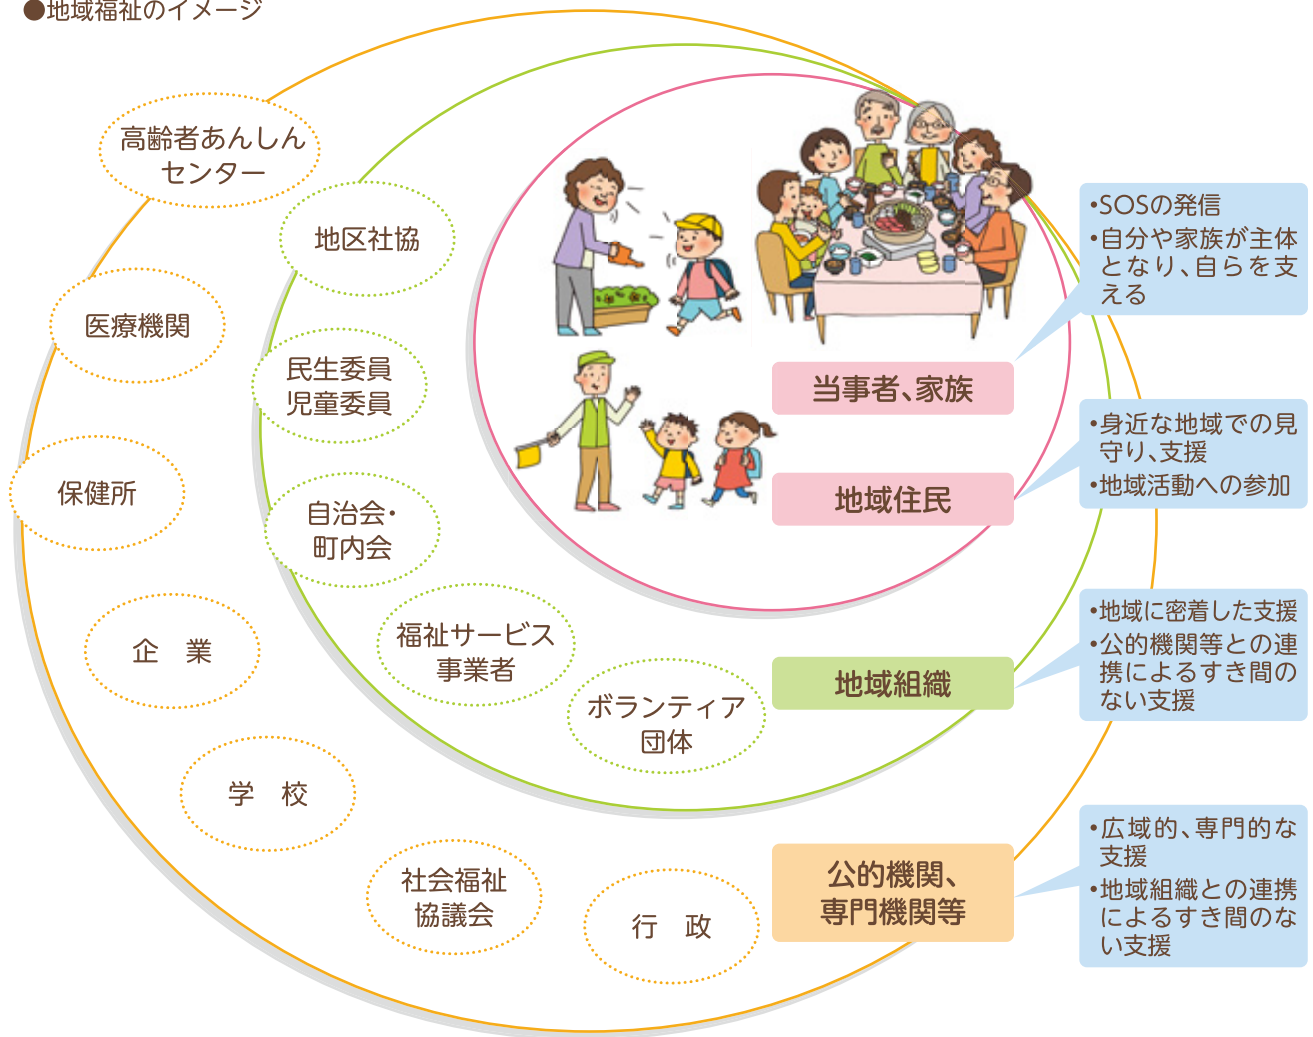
●地域福祉のイメージ

高齢者あんしんセンター

地区社協

医療機関

民生委員
児童委員

保健所

自治会・
町内会

企　業

福祉サービス
事業者

ボランティア
団体

学　校

社会福祉
協議会

行　政

当事者、家族

地域住民

地域組織

公的機関、
専門機関等

•SOSの発信
•自分や家族が主体となり、自らを支える

•身近な地域での見守り、支援
•地域活動への参加

•地域に密着した支援
•公的機関等との連携によるすき間のない支援

•広域的、専門的な支援
•地域組織との連携によるすき間のない支援